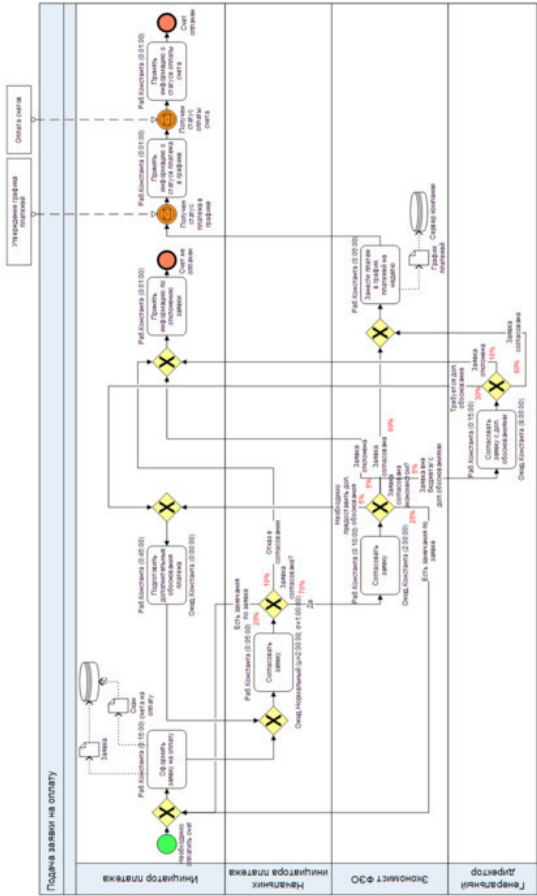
Подача заявки на оплату

Инициатор платежа

Начальник инициатора платежа

Экономист ФЭО

Генеральный директор

Необходимо оплатить счет

Оформить заявку на оплату

Раб Константа (0:15:00)

Заявка

Счет

Копия счета на оплату

Подготовить дополнительные обоснования платежа

Раб Константа (0:05:00)

Ожид Константа (0:00:00)

Согласовать заявку

Раб Константа (0:05:00)

Ожид Нормальный (μ=2:00:00; σ=1:00:00)

Есть замечания по заявке

20%

Отказ в согласовании

10%

Заявка согласована?

70%

Да

Согласовать заявку

Раб Константа (0:10:00)

Ожид Константа (2:00:00)

Необходимо предоставить доп. обоснования

5%

Заявка отклонена

5%

Заявка согласована

60%

Заявка согласована, но требует согласования ГД

Заявка вне бюджета и с доп обоснованиями

25%

5%

Есть замечания по заявке

Согласовать заявку с доп. обоснованием

Раб Константа (0:15:00)

Ожид Константа (8:00:00)

Требуется доп. обоснование

30%

Заявка отклонена

10%

Заявка согласована

60%

Принять информацию по отклоненной заявке

Раб Константа (0:01:00)

Счет не оплачен

Занести платеж в график платежей на неделю

Раб Константа (0:05:00)

График платежей

Сервер компании

Получен статус платежа в графике

Принять информацию о статусе платежа в графике

Раб Константа (0:01:00)

Получен статус оплаты счета

Принять информацию о статусе оплаты счета

Раб Константа (0:01:00)

Счет оплачен

Утверждение графика платежей

Оплата счетов